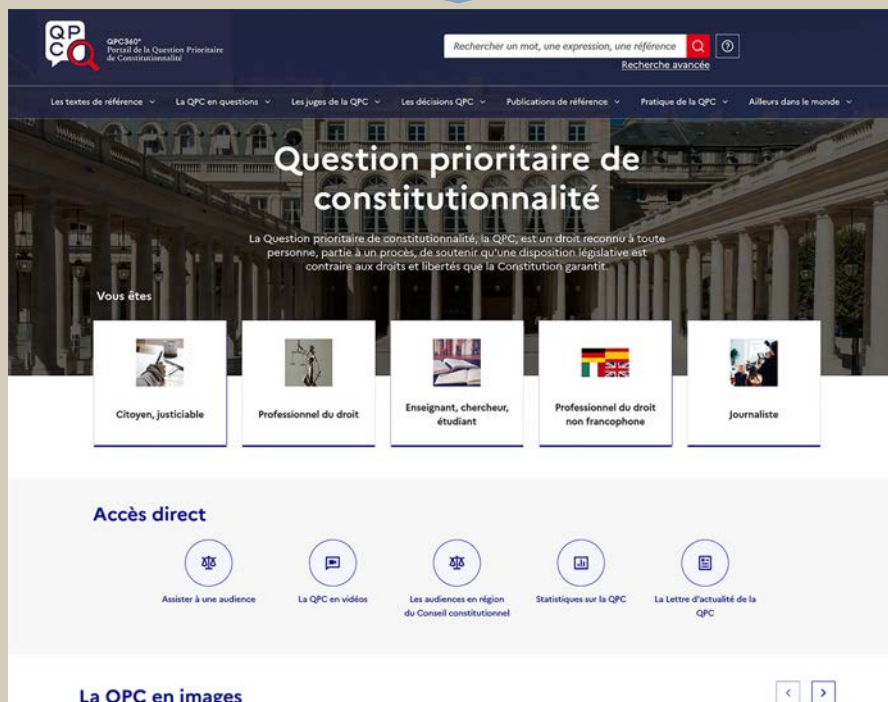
QPC

QPC360°
Portail de la Question Prioritaire de Constitutionnalité

Rechercher un mot, une expression, une référence

Recherche avancée

Les textes de référence ⌄ La QPC en questions ⌄ Les juges de la QPC ⌄ Les décisions QPC ⌄ Publications de référence ⌄ Pratique de la QPC ⌄ Ailleurs dans le monde ⌄

Question prioritaire de constitutionnalité

La Question prioritaire de constitutionnalité, la QPC, est un droit reconnu à toute personne, partie à un procès, de soutenir qu'une disposition législative est contraire aux droits et libertés que la Constitution garantit.

Vous êtes

Citoyen, justiciable

Professionnel du droit

Enseignant, chercheur, étudiant

Professionnel du droit non francophone

Journaliste

Accès direct

Assister à une audience

La QPC en vidéos

Les audiences en région du Conseil constitutionnel

Statistiques sur la QPC

La Lettre d'actualité de la QPC

La QPC en images